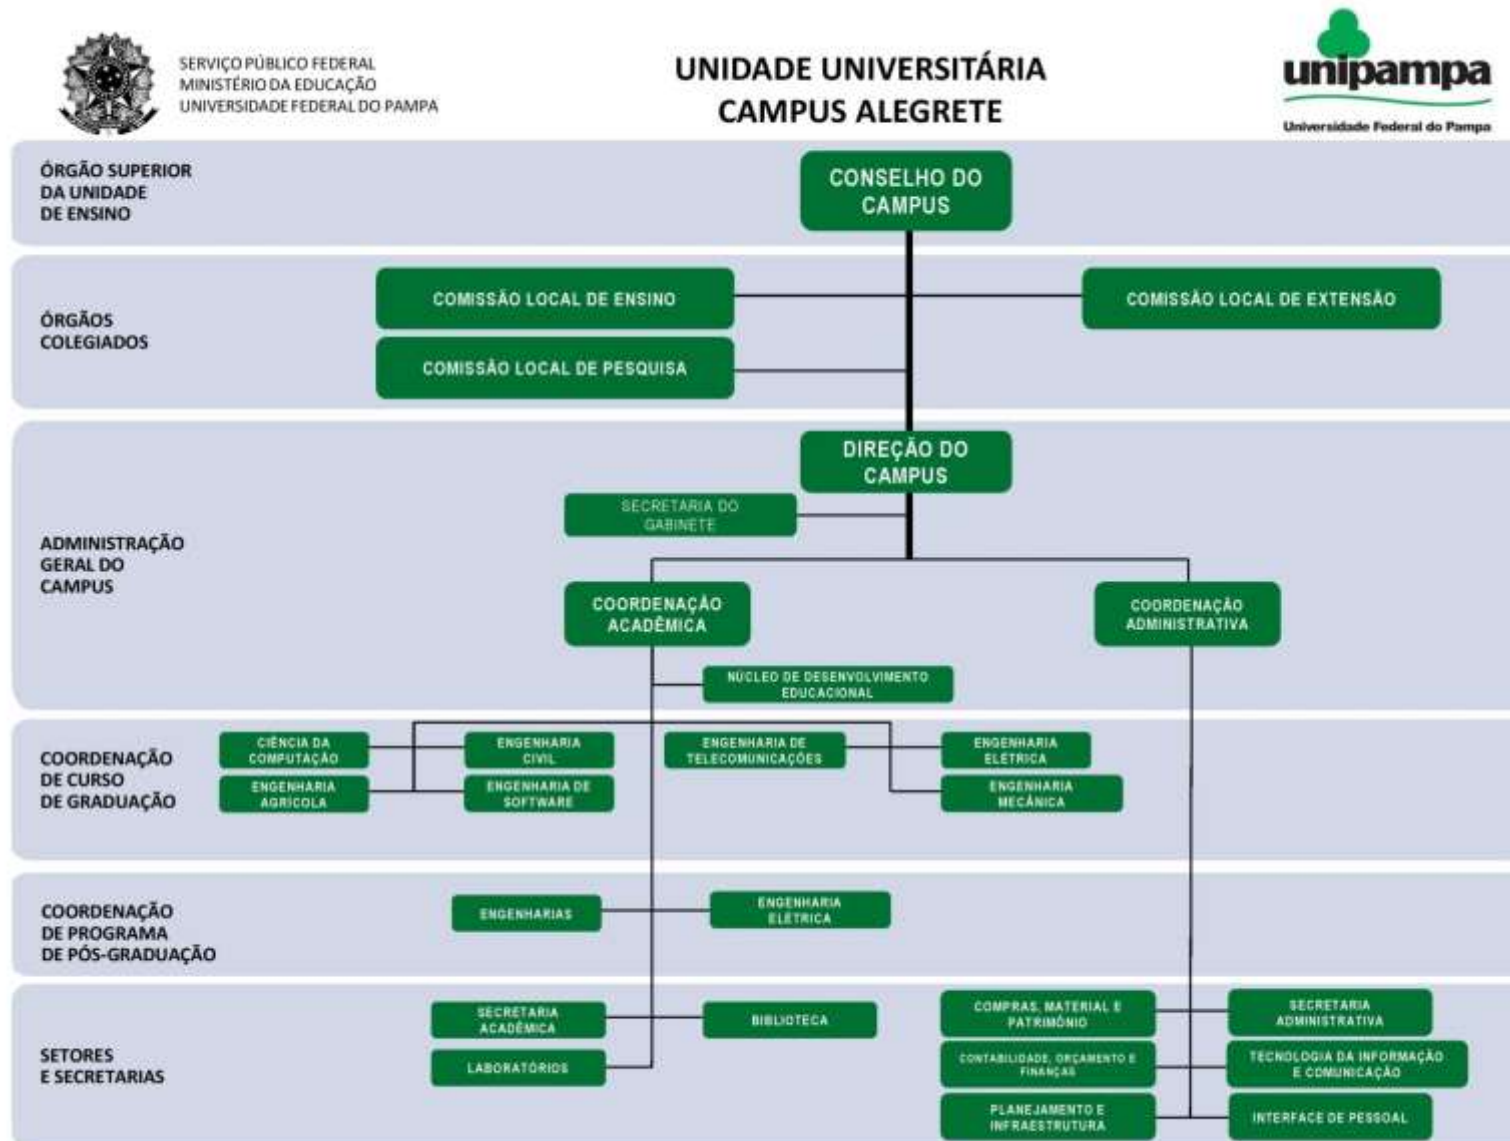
SERVIÇO PÚBLICO FEDERAL
MINISTÉRIO DA EDUCAÇÃO
UNIVERSIDADE FEDERAL DO PAMPA

UNIDADE UNIVERSITÁRIA
CAMPUS ALEGRETE

unipampa
Universidade Federal do Pampa

ÓRGÃO SUPERIOR DA UNIDADE DE ENSINO

CONSELHO DO CAMPUS

ÓRGÃOS COLEGIADOS

COMISSÃO LOCAL DE ENSINO

COMISSÃO LOCAL DE EXTENSÃO

COMISSÃO LOCAL DE PESQUISA

ADMINISTRAÇÃO GERAL DO CAMPUS

DIREÇÃO DO CAMPUS

SECRETARIA DO GABINETE

COORDENAÇÃO ACADÊMICA

COORDENAÇÃO ADMINISTRATIVA

NÚCLEO DE DESENVOLVIMENTO EDUCACIONAL

COORDENAÇÃO DE CURSO DE GRADUAÇÃO

CIÊNCIA DA COMPUTAÇÃO

ENGENHARIA AGRÍCOLA

ENGENHARIA CIVIL

ENGENHARIA DE SOFTWARE

ENGENHARIA DE TELECOMUNICAÇÕES

ENGENHARIA ELÉTRICA

ENGENHARIA MECÂNICA

COORDENAÇÃO DE PROGRAMA DE PÓS-GRADUAÇÃO

ENGENHARIAS

ENGENHARIA ELÉTRICA

SETORES E SECRETARIAS

SECRETARIA ACADÊMICA

LABORATÓRIOS

BIBLIOTECA

COMPRAS, MATERIAL E PATRIMÔNIO

CONTABILIDADE, ORÇAMENTO E FINANÇAS

PLANEJAMENTO E INFRAESTRUTURA

SECRETARIA ADMINISTRATIVA

TECNOLOGIA DA INFORMAÇÃO E COMUNICAÇÃO

INTERFACE DE PESSOAL